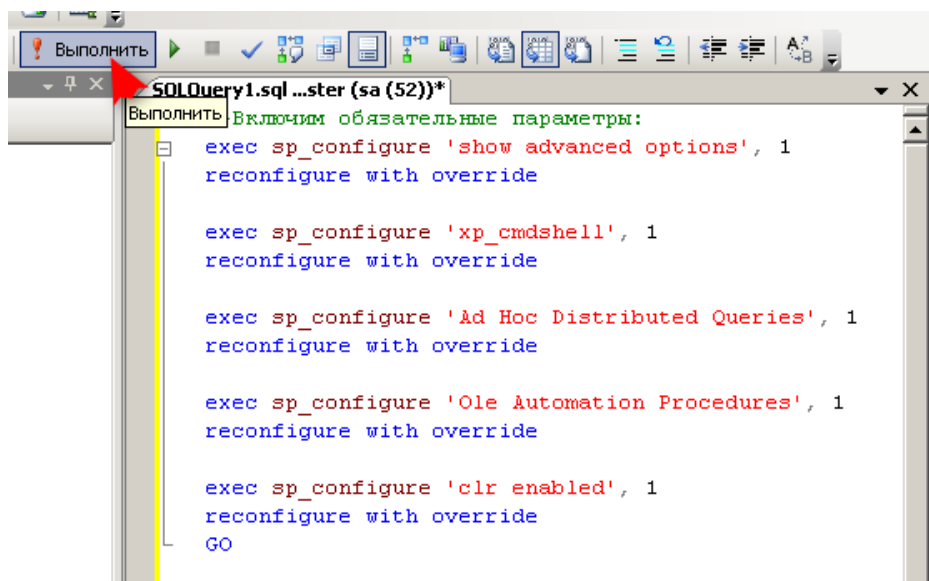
Выполнить

SQLQuery1.sql ...ster (sa (52))*

Выполнить Включим обязательные параметры:

exec sp_configure 'show advanced options', 1
reconfigure with override

exec sp_configure 'xp_cmdshell', 1
reconfigure with override

exec sp_configure 'Ad Hoc Distributed Queries', 1
reconfigure with override

exec sp_configure 'Ole Automation Procedures', 1
reconfigure with override

exec sp_configure 'clr enabled', 1
reconfigure with override
GO